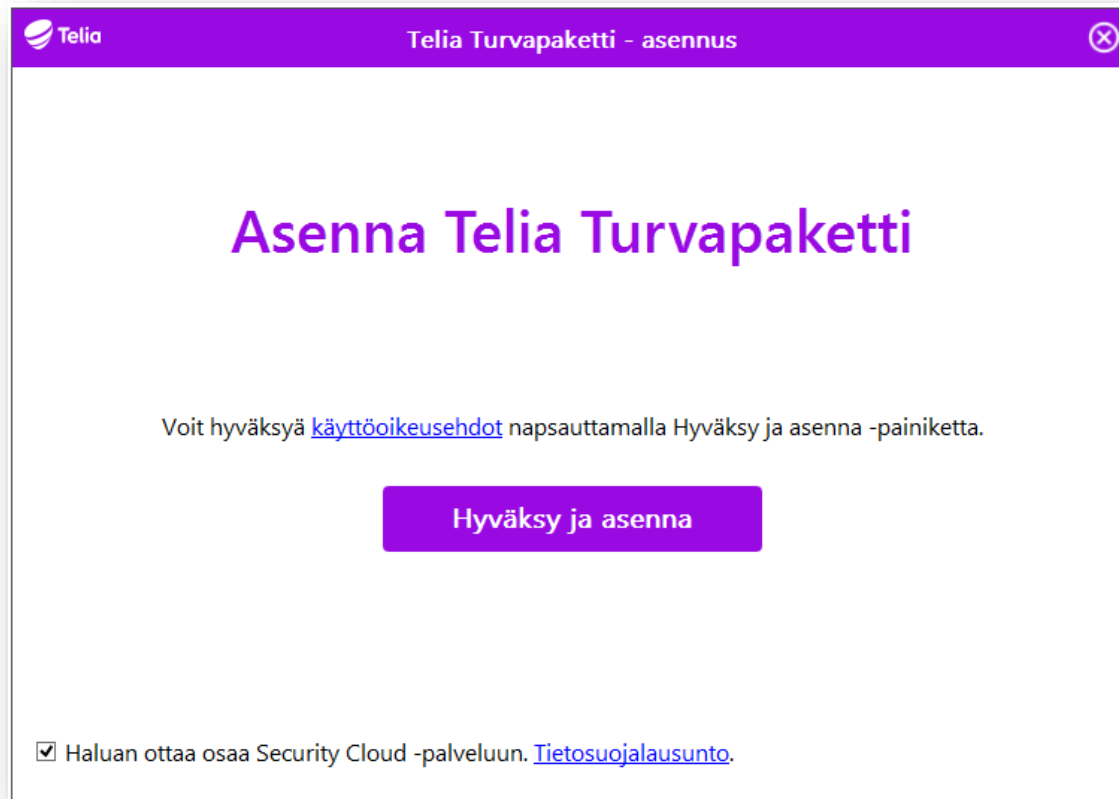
Telia

Telia Turvapaketti - asennus

Asenna Telia Turvapaketti

Voit hyväksyä käyttöoikeusehdot napsauttamalla Hyväksy ja asenna -painiketta.

Hyväksy ja asenna

Haluan ottaa osaa Security Cloud -palveluun. Tietosuojalausunto.